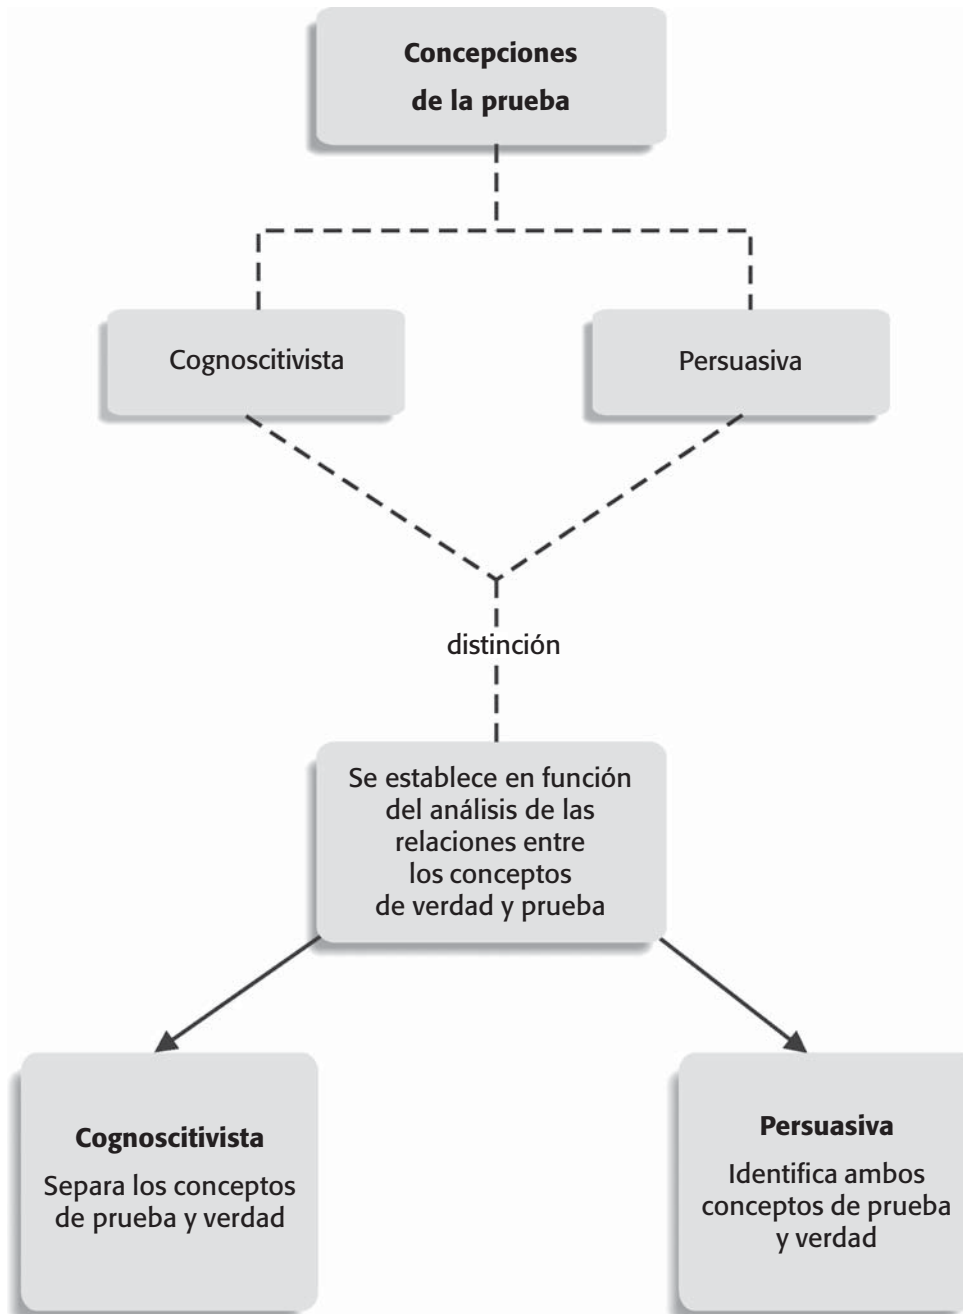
Concepciones de la prueba

Cognoscitivista

Persuasiva

distinción

Se establece en función del análisis de las relaciones entre los conceptos de verdad y prueba

Cognoscitivista
Separa los conceptos de prueba y verdad

Persuasiva
Identifica ambos conceptos de prueba y verdad